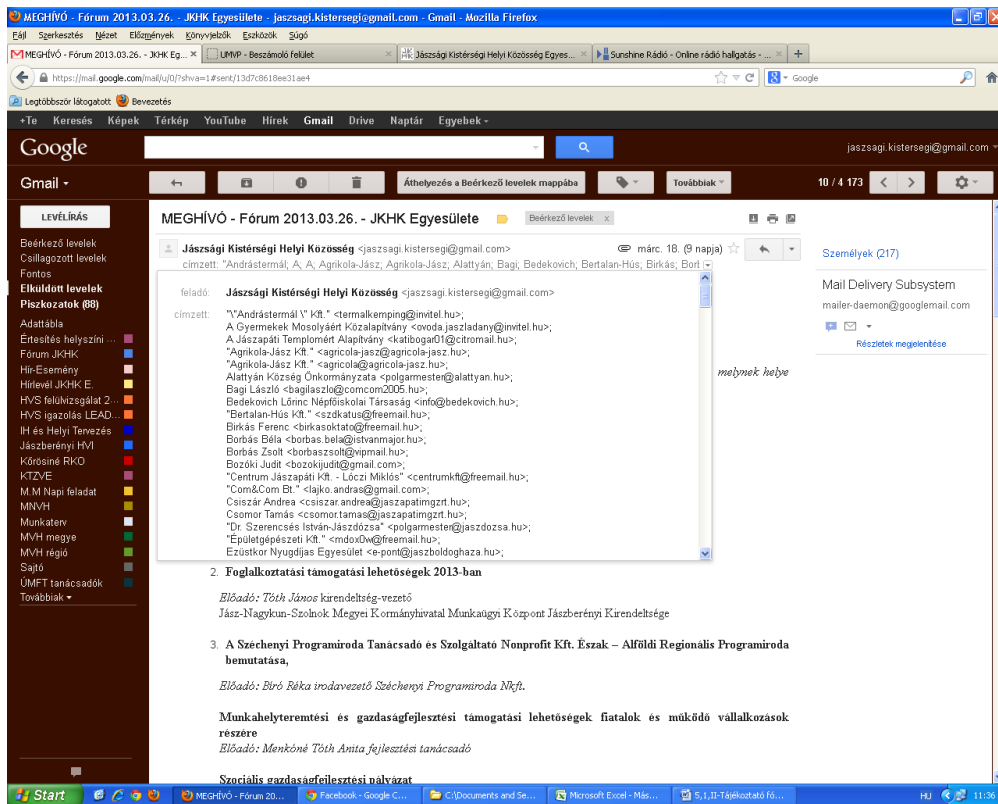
MEGHÍVÓ - Fórum 2013.03.26. - JKHK Egyesülete - jaszsagi.kistersegi@gmail.com - Gmail - Mozilla Firefox

Fájl Szerkesztés Nézet Előzmények Könyvjelzők Eszközök Súgó

MEGHÍVÓ - Fórum 2013.03.26. - JKHK Eg... × | UMVP - Beszámoló felület × | Jászsági Kistérségi Helyi Közösség Egyes... × | Sunshine Rádió - Online rádió hallgatás - ... × | +

https://mail.google.com/mail/u/0/?shva=1#sent/13d7c8618ee31ae4

Google

Legtöbbször látogatott Bevezetés

+Te Keresés Képek Térkép YouTube Hírek Gmail Drive Naptár Egyebek

Google

jaszsagi.kistersegi@gmail.com

Gmail

Áthelyezés a Beérkező levelek mappába

Továbbiak

10 / 4 173

LEVÉLÍRÁS

Beérkező levelek
Csillagozott levelek
Fontos
Elküldött levelek
Piszkozatok (88)
Adattábla
Értesítés helyszíni ...
Fórum JKHK
Hír-Esemény
Hírlevél JKHK E.
HVS felülvizsgálat 2...
HVS igazolás LEAD...
IH és Helyi Tervezés
Jászberényi HVI
Kőrösiné RKO
KTZVE
M.M Napi feladat
MNVH
Munkaterv
MVH megye
MVH régió
Sajtó
ÚMFT tanácsadók
Továbbiak

MEGHÍVÓ - Fórum 2013.03.26. - JKHK Egyesülete

Beérkező levelek x

Jászsági Kistérségi Helyi Közösség <jaszsagi.kistersegi@gmail.com>

márc. 18. (9 napja)

címzett: "Andrástermál; A, A; Agrikola-Jász; Agrikola-Jász; Alattyán; Bagi; Bedekovich; Bertalan-Hús; Birkás; Borb

feladó: Jászsági Kistérségi Helyi Közösség <jaszsagi.kistersegi@gmail.com>

címzett: "\"Andrástermál \" Kft." <termalkemping@invitel.hu>;
A Gyermekek Mosolyáért Közalapítvány <ovoda.jaszladany@invitel.hu>;
A Jászapáti Templomért Alapítvány <katibogar01@citromail.hu>;
"Agrikola-Jász Kft." <agricola-jasz@agricola-jasz.hu>;
"Agrikola-Jász Kft." <agricola@agricola-jasz.hu>;
Alattyán Község Önkormányzata <polgarmester@alattyan.hu>;
Bagi László <bagilaszlo@comcom2005.hu>;
Bedekovich Lőrinc Népfőiskolai Társaság <info@bedekovich.hu>;
"Bertalan-Hús Kft." <szdkatus@freemail.hu>;
Birkás Ferenc <birkasoktato@freemail.hu>;
Borbás Béla <borbas.bela@istvanmajor.hu>;
Borbás Zsolt <borbaszsolt@vipmail.hu>;
Bozóki Judit <bozokijudit@gmail.com>;
"Centrum Jászapáti Kft. - Lóczi Miklós" <centrumkft@freemail.hu>;
"Com&Com Bt." <lajko.andras@gmail.com>;
Csiszár Andrea <csiszar.andrea@jaszapatimgzrt.hu>;
Csomor Tamás <csomor.tamas@jaszapatimgzrt.hu>;
"Dr. Szerencsés István-Jászdózsa" <polgarmester@jaszdozsa.hu>;
"Épületgépészeti Kft." <mdox0w@freemail.hu>;
Ezüstkor Nyugdíjas Egyesület <e-pont@jaszboldoghaza.hu>;

melynek helye

Személyek (217)

Mail Delivery Subsystem
mailer-daemon@googlemail.com

Részletek megjelenítése

2. Foglalkoztatási támogatási lehetőségek 2013-ban

Előadó: Tóth János kirendeltség-vezető
Jász-Nagykun-Szolnok Megyei Kormányhivatal Munkaügyi Központ Jászberényi Kirendeltsége

3. A Széchenyi Programiroda Tanácsadó és Szolgáltató Nonprofit Kft. Észak – Alföldi Regionális Programiroda bemutatása,

Előadó: Bíró Réka irodavezető Széchenyi Programiroda Nkft.

Munkahelyteremtési és gazdaságfejlesztési támogatási lehetőségek fiatalok és működő vállalkozások részére
Előadó: Menkóné Tóth Anita fejlesztési tanácsadó

Szociális gazdaságfejlesztési pályázat

Start | MEGHÍVÓ - Fórum 20... | Facebook - Google C... | C:\Documents and Se... | Microsoft Excel - Más... | 5,1,II-Tájékoztató fó... | HU 11:36